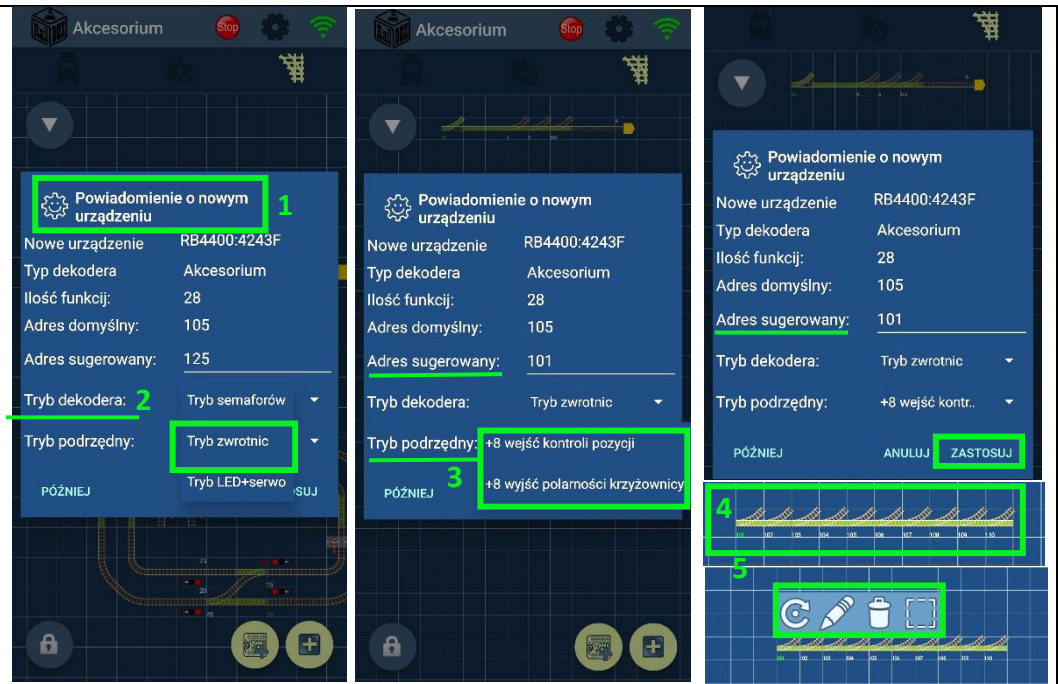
Akcesorium Stop

Powiadomienie o nowym urządzeniu 1
Nowe urządzenie RB4400:4243F
Typ dekodera Akcesorium
Ilość funkcji: 28
Adres domyślny: 105
Adres sugerowany: 125
Tryb dekodera: 2 Tryb semaforów
Tryb podrzędny: Tryb zwrotnic
Tryb LED+serwo
PÓŹNIEJ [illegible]SUJ

Akcesorium Stop

Powiadomienie o nowym urządzeniu
Nowe urządzenie RB4400:4243F
Typ dekodera Akcesorium
Ilość funkcji: 28
Adres domyślny: 105
Adres sugerowany: 101
Tryb dekodera: Tryb zwrotnic
Tryb podrzędny: +8 wejść kontroli pozycji
3 +8 wyjść polarności krzyżownicy
PÓŹNIEJ

Powiadomienie o nowym urządzeniu
Nowe urządzenie RB4400:4243F
Typ dekodera Akcesorium
Ilość funkcji: 28
Adres domyślny: 105
Adres sugerowany: 101
Tryb dekodera: Tryb zwrotnic
Tryb podrzędny: +8 wejść kontr..
PÓŹNIEJ ANULUJ ZASTOSUJ

4
101 102 103 104 105 106 107 108 109 110

5